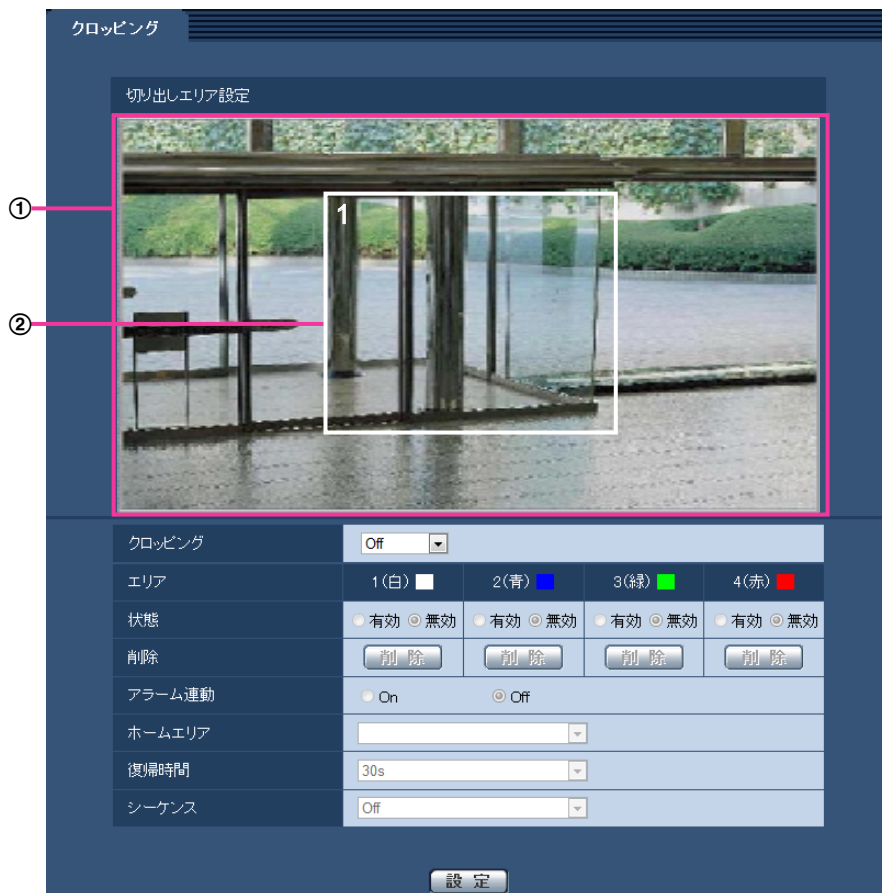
クロッピング

切り出しエリア設定

①

②

1

| クロッピング | Off | | | |
|---|---|---|---|---|
| エリア | 1(白) | 2(青) | 3(緑) | 4(赤) |
| 状態 | 有効 無効 | 有効 無効 | 有効 無効 | 有効 無効 |
| 削除 | 削 除 | 削 除 | 削 除 | 削 除 |
| アラーム連動 | On | Off | | |
| ホームエリア | | | | |
| 復帰時間 | 30s | | | |
| シーケンス | Off | | | |

設 定